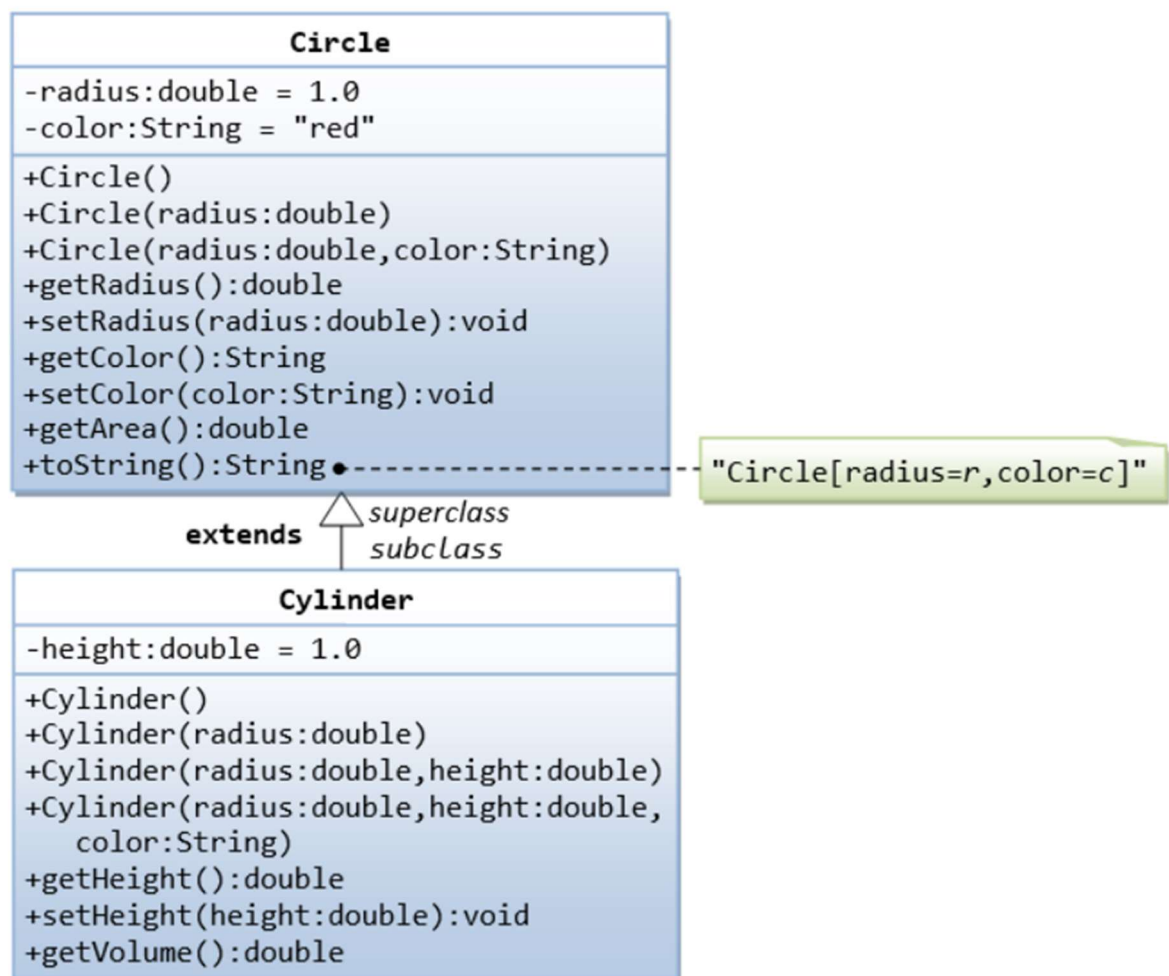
Circle

-radius:double = 1.0
-color:String = "red"

+Circle()
+Circle(radius:double)
+Circle(radius:double,color:String)
+getRadius():double
+setRadius(radius:double):void
+getColor():String
+setColor(color:String):void
+getArea():double
+toString():String

"Circle[radius=r,color=c]"

extends

superclass
subclass

Cylinder

-height:double = 1.0

+Cylinder()
+Cylinder(radius:double)
+Cylinder(radius:double,height:double)
+Cylinder(radius:double,height:double, color:String)
+getHeight():double
+setHeight(height:double):void
+getVolume():double